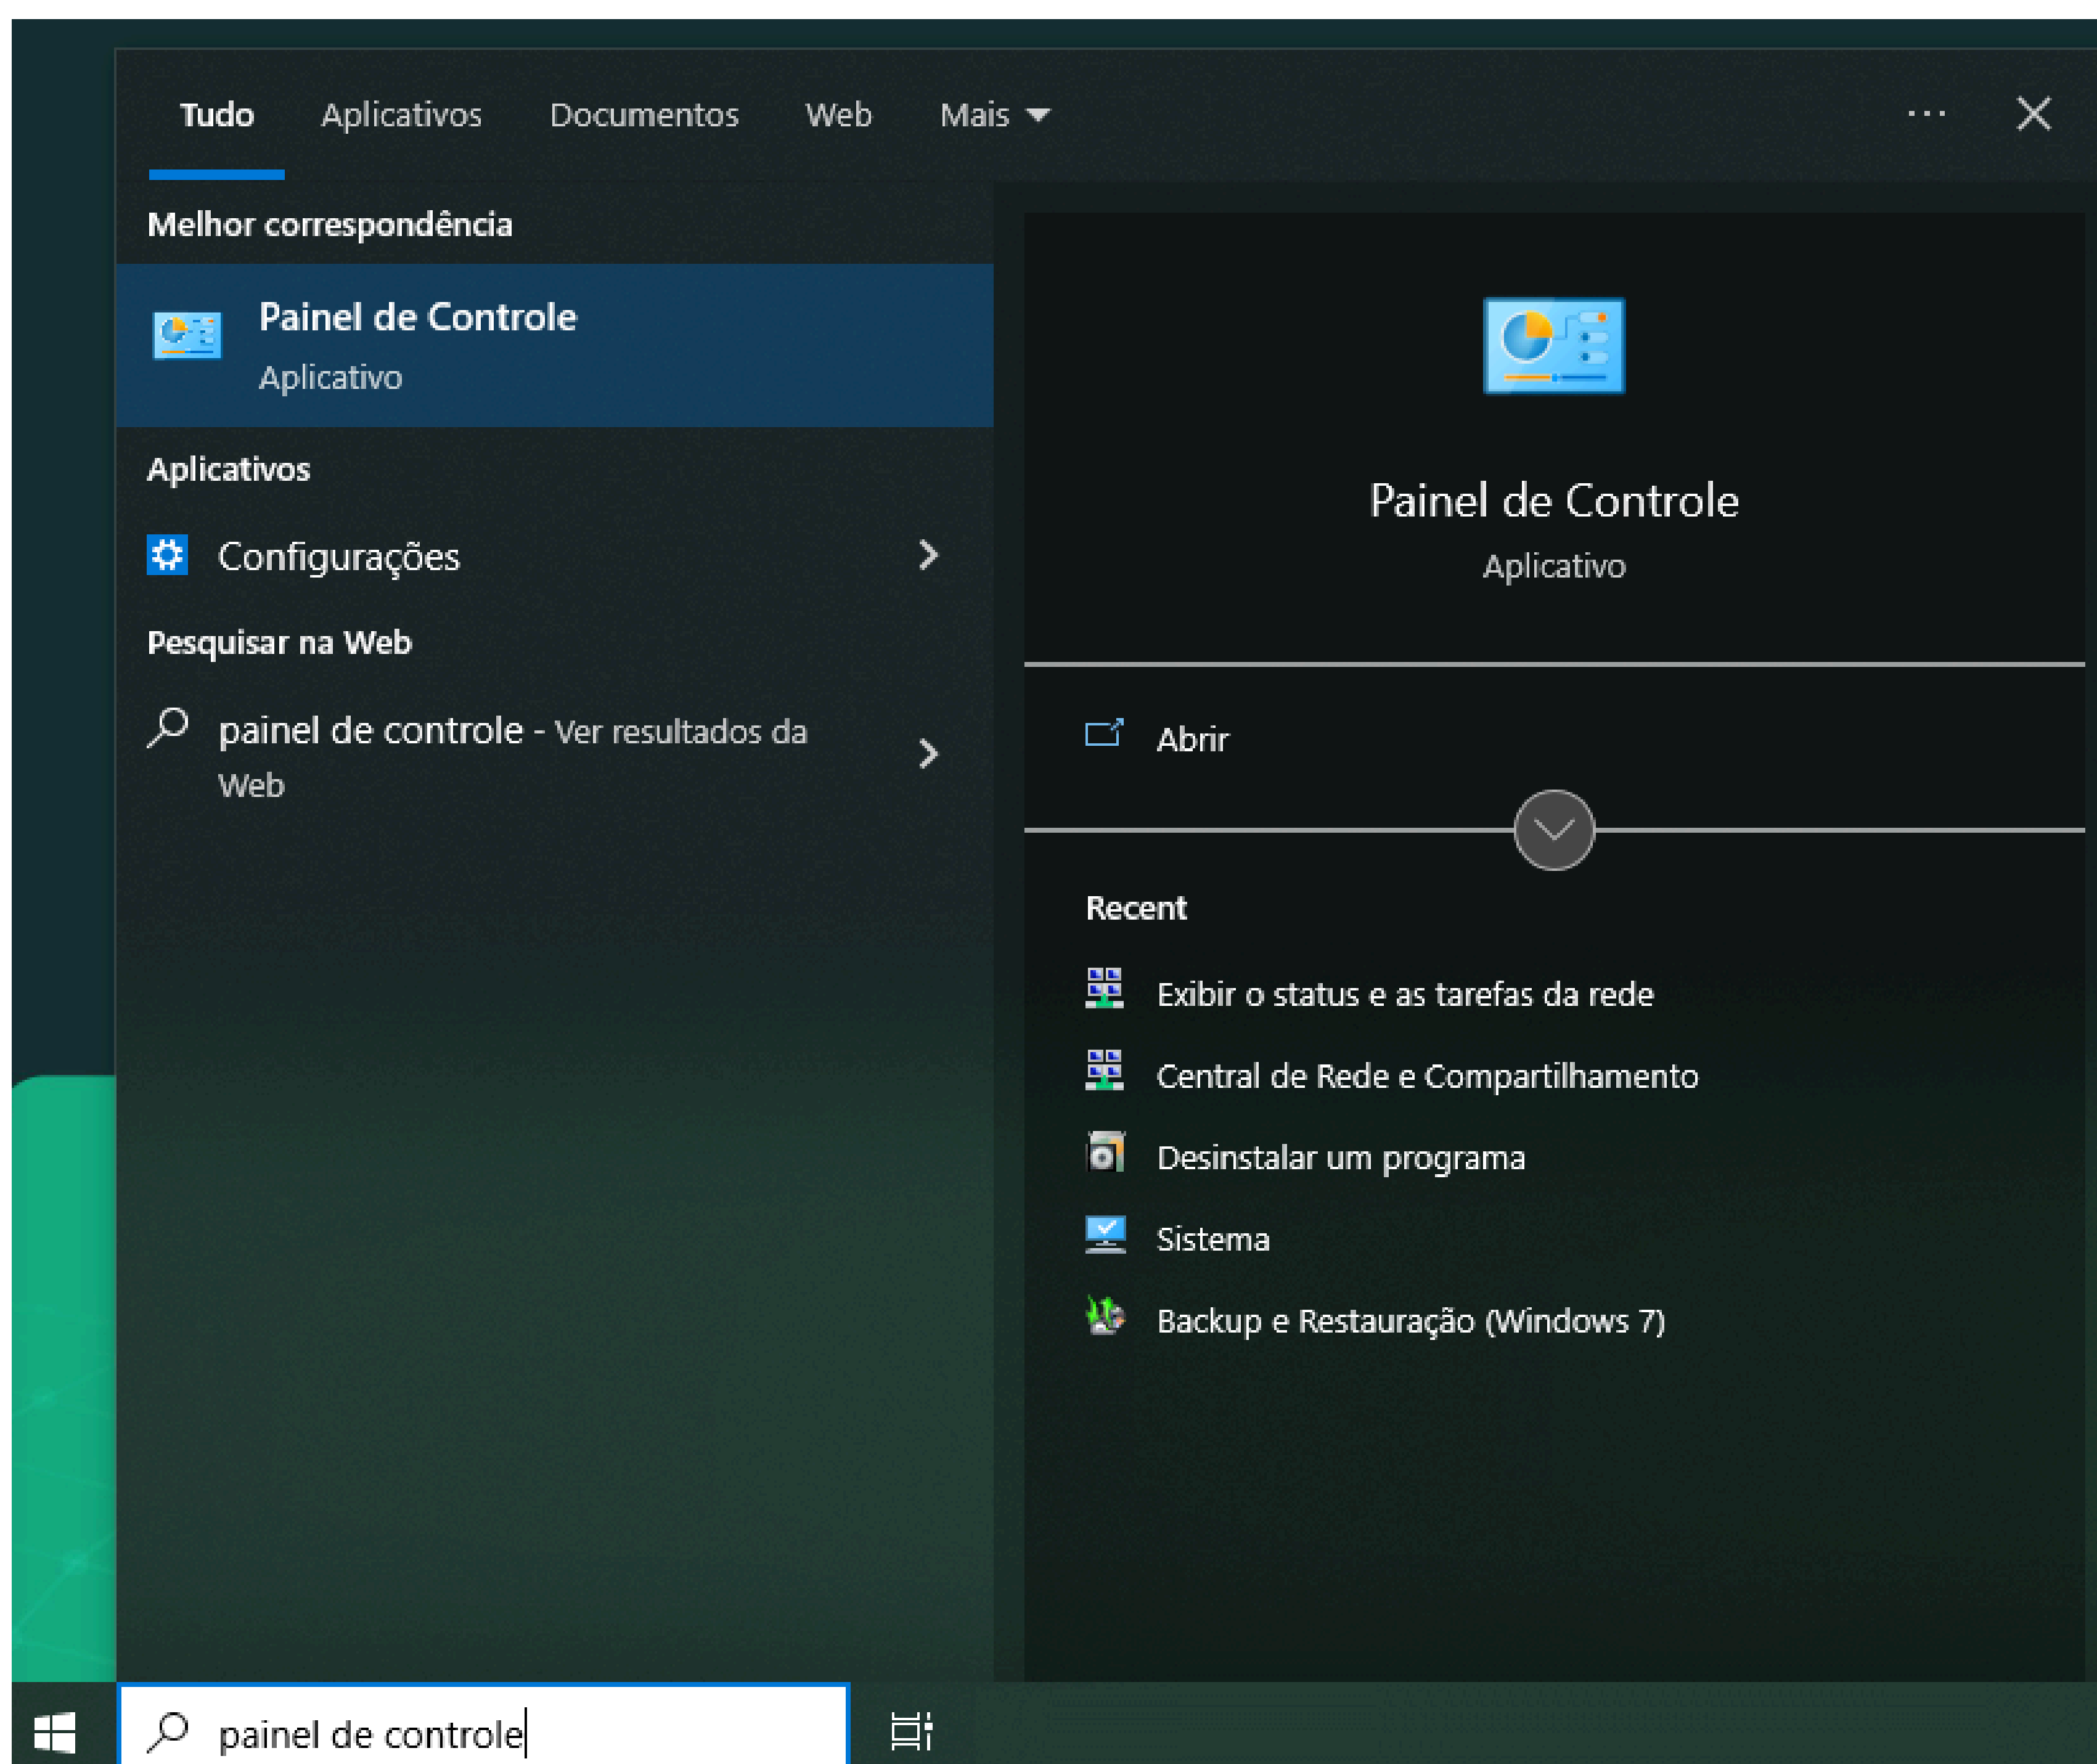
Tudo Aplicativos Documentos Web Mais ···

Melhor correspondência

Painel de Controle
Aplicativo

Aplicativos

Configurações

Pesquisar na Web

painel de controle - Ver resultados da Web

Painel de Controle
Aplicativo

Abrir

Recent

Exibir o status e as tarefas da rede

Central de Rede e Compartilhamento

Desinstalar um programa

Sistema

Backup e Restauração (Windows 7)

painel de controle